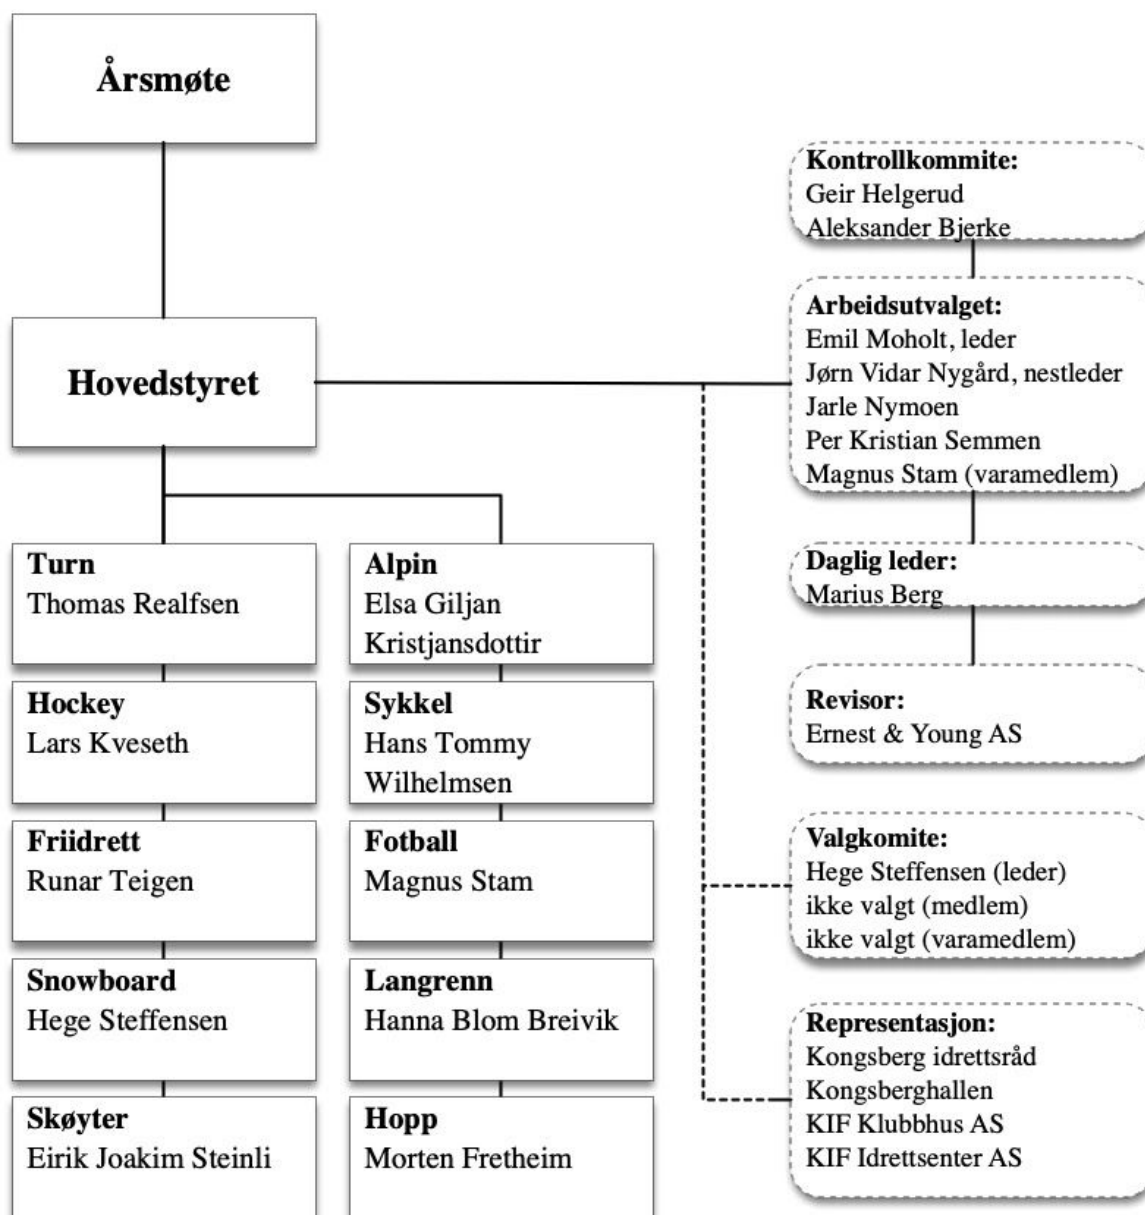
Årsmøte

Hovedstyret

Turn
Thomas Realfsen

Hockey
Lars Kveseth

Friidrett
Runar Teigen

Snowboard
Hege Steffensen

Skøyter
Eirik Joakim Steinli

Alpin
Elsa Giljan Kristjansdottir

Sykkel
Hans Tommy Wilhelmsen

Fotball
Magnus Stam

Langrenn
Hanna Blom Breivik

Hopp
Morten Fretheim

Kontrollkommite:
Geir Helgerud
Aleksander Bjerke

Arbeidsutvalget:
Emil Moholt, leder
Jørn Vidar Nygård, nestleder
Jarle Nymoen
Per Kristian Semmen
Magnus Stam (varamedlem)

Daglig leder:
Marius Berg

Revisor:
Ernest & Young AS

Valgkomite:
Hege Steffensen (leder)
ikke valgt (medlem)
ikke valgt (varamedlem)

Representasjon:
Kongsberg idrettsråd
Kongsberghallen
KIF Klubbhus AS
KIF Idrettsenter AS